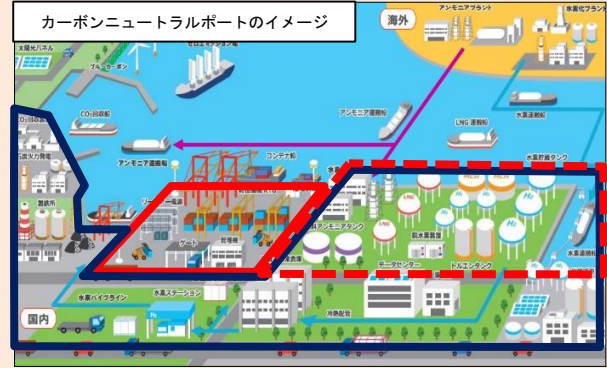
カーボンニュートラルポートのイメージ

海外

アンモニアプラント

水素化プラント

太陽光パネル

ブルーカーボン

CO₂回収船

アンモニア運搬船

LNG運搬船

水素運搬船

アンモニア運搬船

コンテナ船

火力発電

製鉄所

ゲート

管理棟

水素貯蔵タンク

アンモニアタンク

脱水素設備

データセンター

ドルエンタンク

水素パイプライン

水素ステーション

冷熱配管

国内